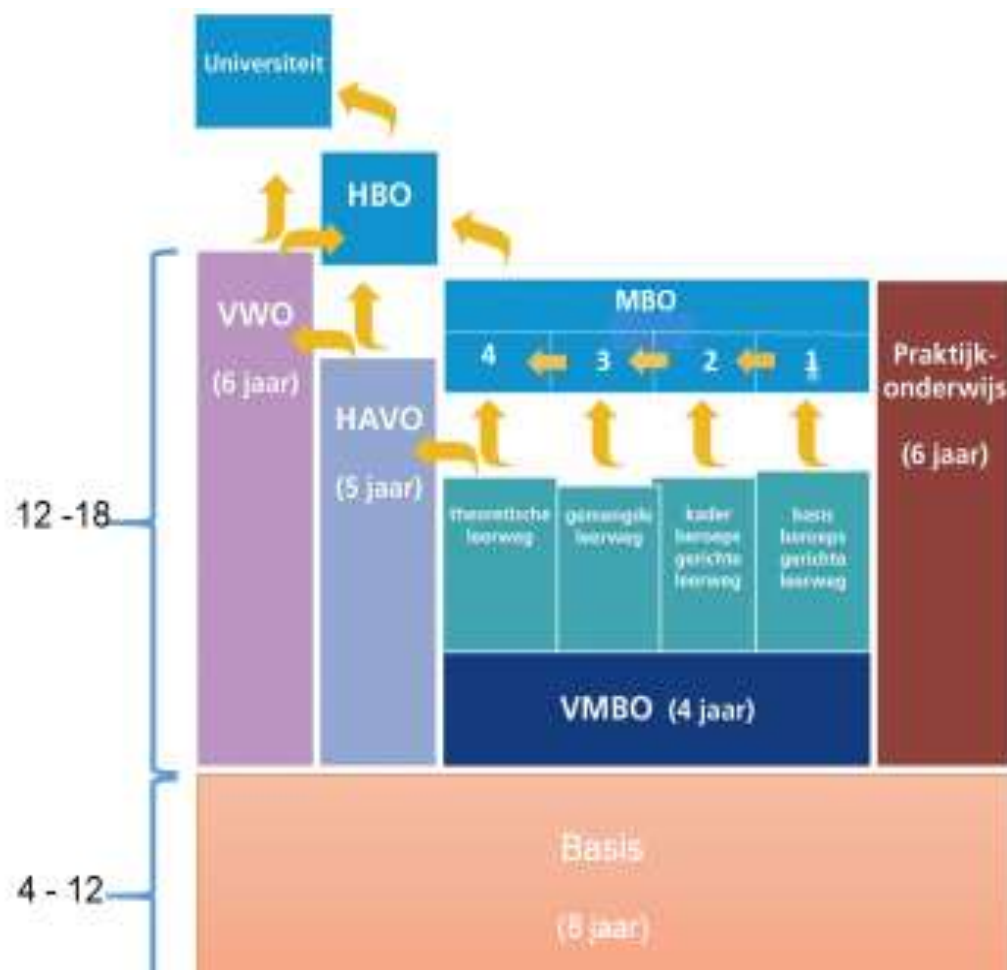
Universiteit

HBO

VWO

(6 jaar)

HAVO

(5 jaar)

MBO

4 3 2 1

Praktijkonderwijs

(6 jaar)

12 - 18

theoretische leerweg

gemengde leerweg

kader beroeps gerichte leerweg

basis beroeps gerichte leerweg

VMBO (4 jaar)

Basis

(8 jaar)

4 - 12